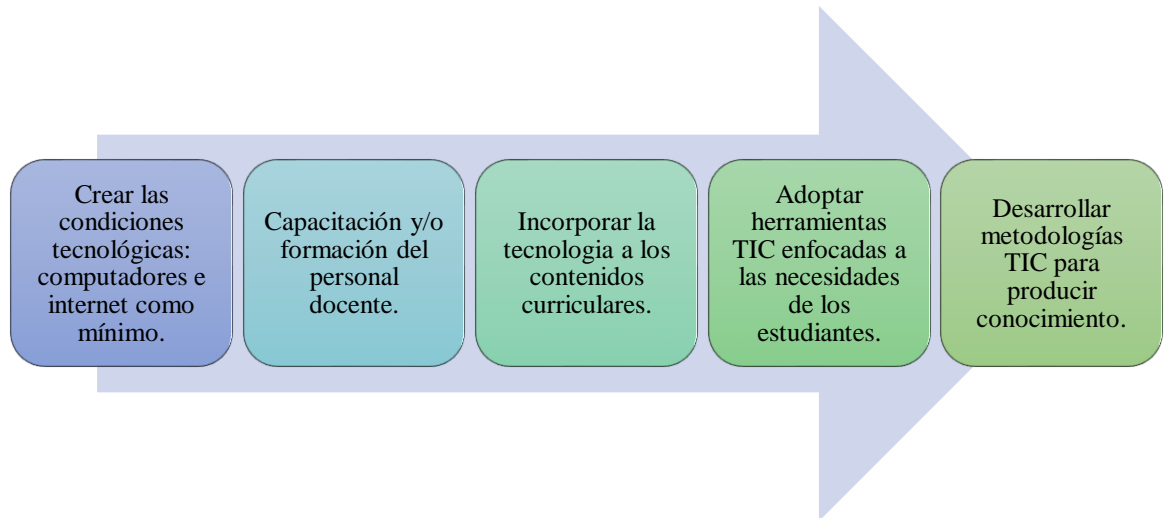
Crear las condiciones tecnológicas: computadores e internet como mínimo.

Capacitación y/o formación del personal docente.

Incorporar la tecnologia a los contenidos curriculares.

Adoptar herramientas TIC enfocadas a las necesidades de los estudiantes.

Desarrollar metodologías TIC para producir conocimiento.